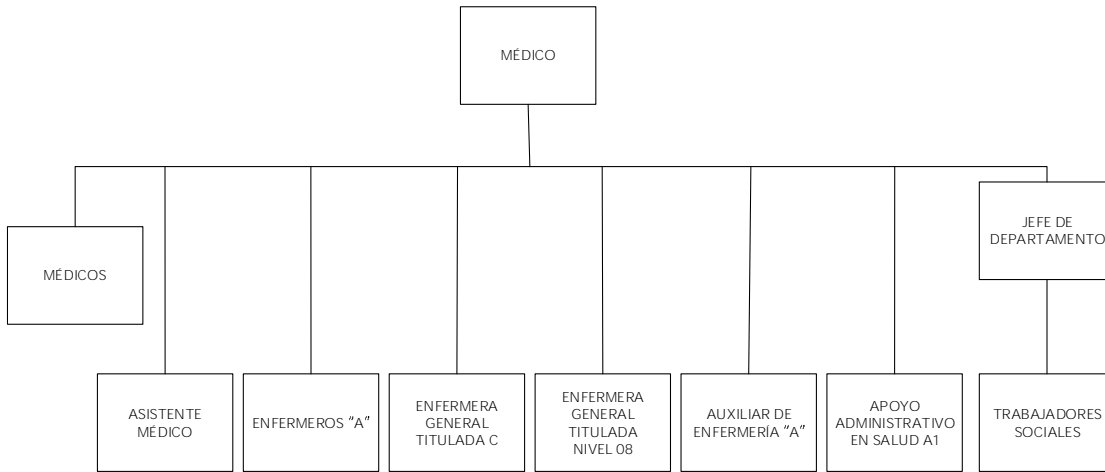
MÉDICO

MÉDICOS

JEFE DE DEPARTAMENTO

ASISTENTE MÉDICO

ENFERMEROS "A"

ENFERMERA GENERAL TITULADA C

ENFERMERA GENERAL TITULADA NIVEL 08

AUXILIAR DE ENFERMERÍA "A"

APOYO ADMINISTRATIVO EN SALUD A1

TRABAJADORES SOCIALES